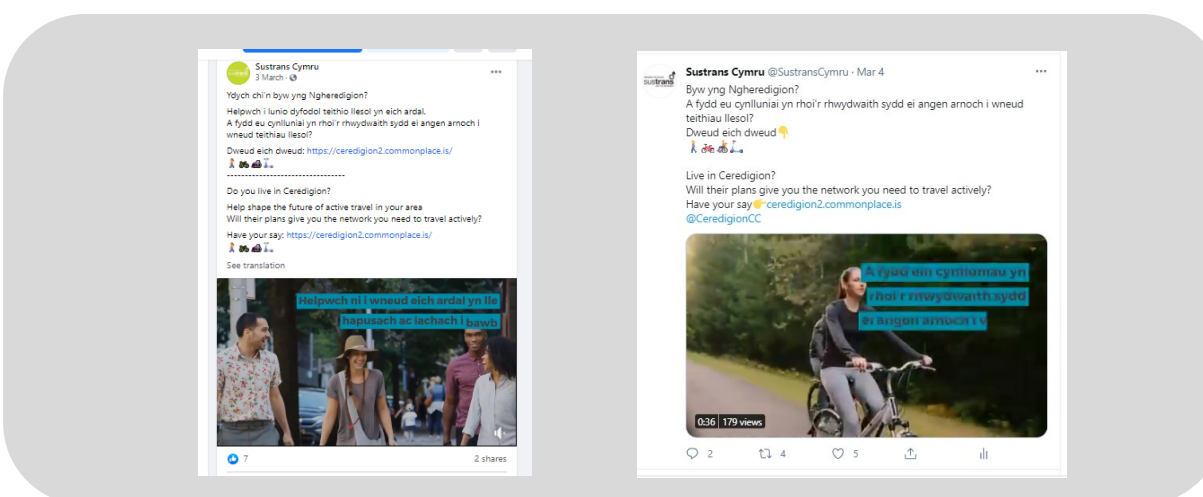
Sustrans Cymru
3 March ·

Ydych chi'n byw yng Ngheredigion?

Helpwch i lunio dyfodol teithio llesol yn eich ardal.
A fydd eu cynlluniai yn rhoi'r rhwydwaith sydd ei angen arnoch i wneud teithiau llesol?

Dweud eich dweud: https://ceredigion2.commonplace.is/
🚶🚲🛵🛴
--------------------------------
Do you live in Ceredigion?

Help shape the future of active travel in your area
Will their plans give you the network you need to travel actively?

Have your say: https://ceredigion2.commonplace.is/
🚶🚲🛵🛴

See translation

Helpwch ni i wneud eich ardal yn lle hapusach ac iachach i bawb

7
2 shares

Sustrans Cymru @SustransCymru · Mar 4
Byw yng Ngheredigion?
A fydd eu cynlluniai yn rhoi'r rhwydwaith sydd ei angen arnoch i wneud teithiau llesol?
Dweud eich dweud👇
🚶🚲🛵🛴

Live in Ceredigion?
Will their plans give you the network you need to travel actively?
Have your say👉ceredigion2.commonplace.is
@CeredigionCC

A fydd eu cynlluniau yn rhoi'r rhwydwaith sydd ei angen arnoch i v

0:36 | 179 views

2 4 5